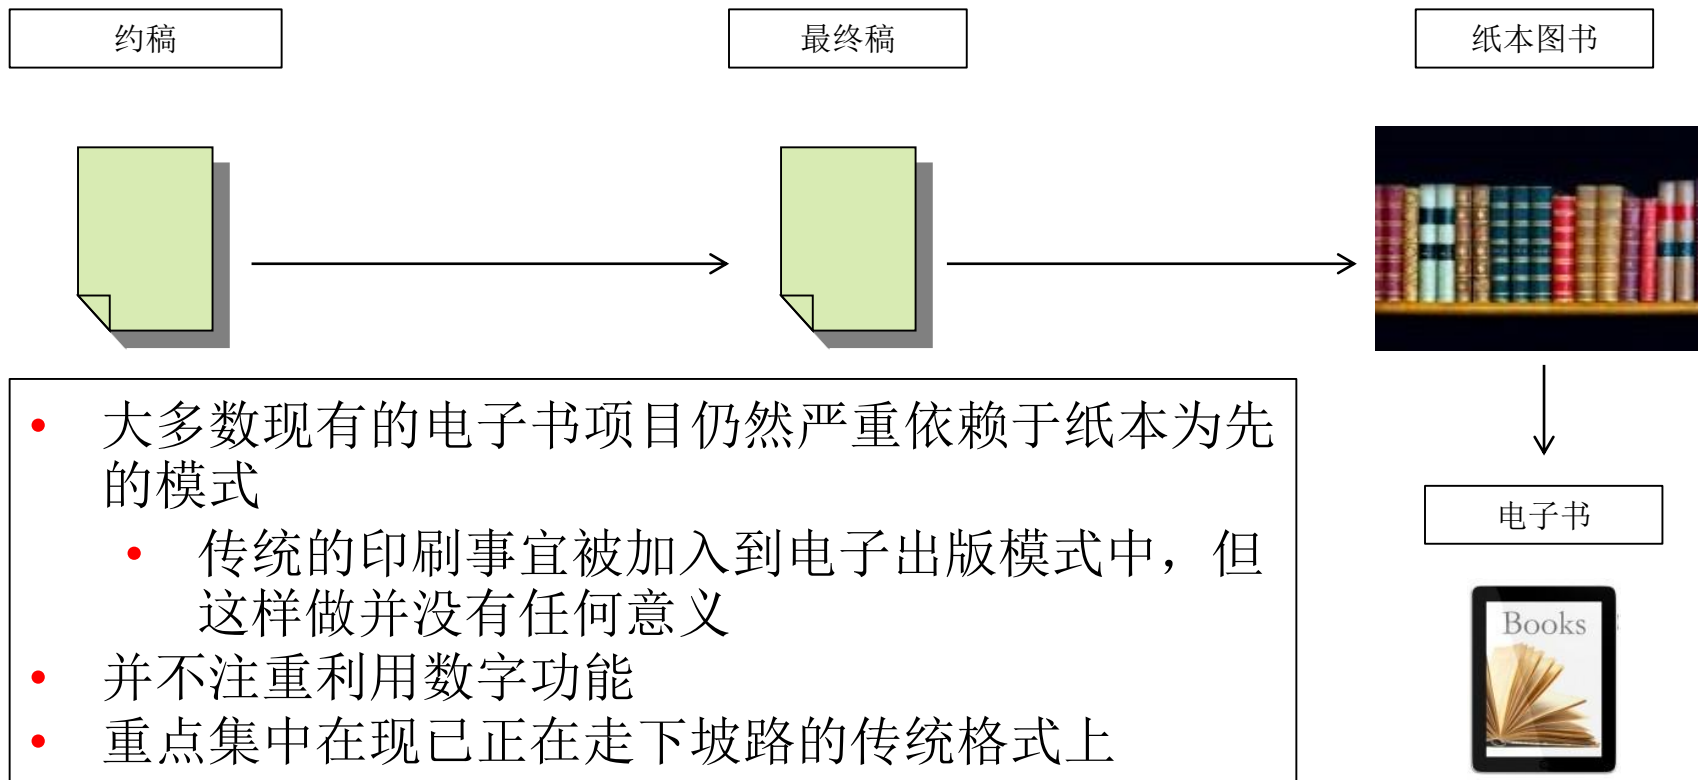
约稿

最终稿

纸本图书

电子书

Books

• 大多数现有的电子书项目仍然严重依赖于纸本为先的模式
  • 传统的印刷事宜被加入到电子出版模式中，但这样做并没有任何意义
• 并不注重利用数字功能
• 重点集中在现已正在走下坡路的传统格式上